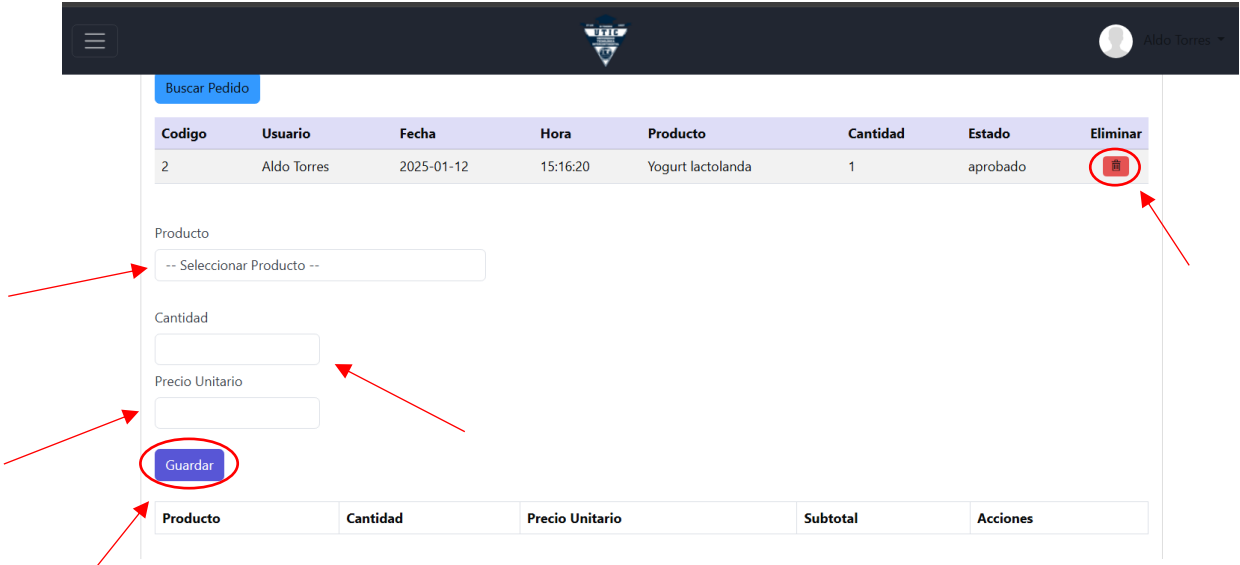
UTIC

Aldo Torres

Buscar Pedido

| Codigo | Usuario | Fecha | Hora | Producto | Cantidad | Estado | Eliminar |
|---|---|---|---|---|---|---|---|
| 2 | Aldo Torres | 2025-01-12 | 15:16:20 | Yogurt lactolanda | 1 | aprobado | |

Producto

-- Seleccionar Producto --

Cantidad

Precio Unitario

Guardar

| Producto | Cantidad | Precio Unitario | Subtotal | Acciones |
|---|---|---|---|---|